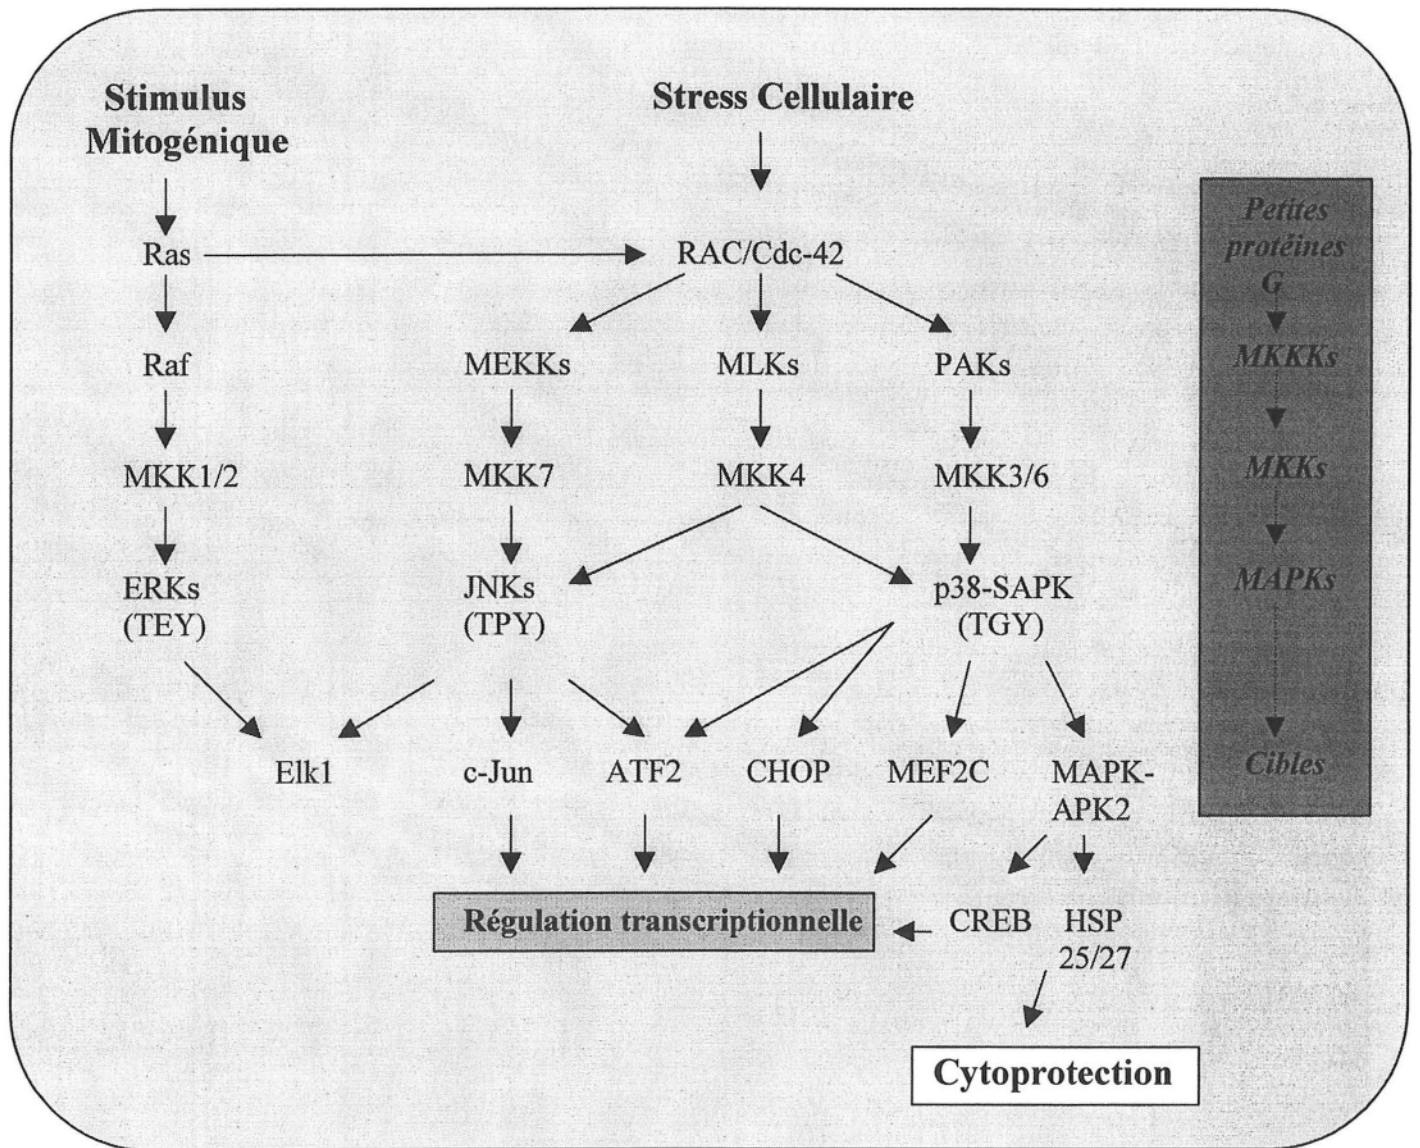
Stimulus Mitogénique

Stress Cellulaire

Ras

RAC/Cdc-42

Raf

MEKKs

MLKs

PAKs

MKK1/2

MKK7

MKK4

MKK3/6

ERKs (TEY)

JNKs (TPY)

p38-SAPK (TGY)

Elk1

c-Jun

ATF2

CHOP

MEF2C

MAPK-APK2

Régulation transcriptionnelle

CREB

HSP 25/27

Cytoprotection

Petites protéines G

MKKKs

MKKs

MAPKs

Cibles